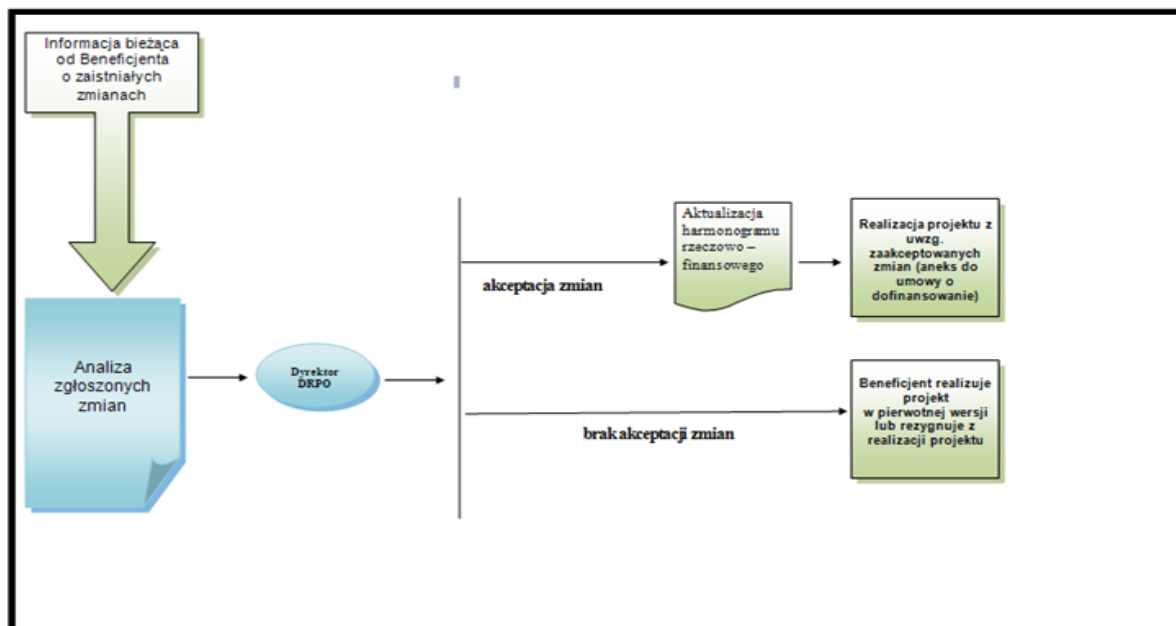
Informacja bieżąca od Beneficjenta o zaistniałych zmianach

Analiza zgłoszonych zmian

Dyrektor DRPO

Aktualizacja harmonogramu rzeczowo – finansowego

akceptacja zmian

Realizacja projektu z uwzg. zaakceptowanych zmian (aneks do umowy o dofinansowanie)

Beneficjent realizuje projekt w pierwotnej wersji lub rezygnuje z realizacji projektu

brak akceptacji zmian